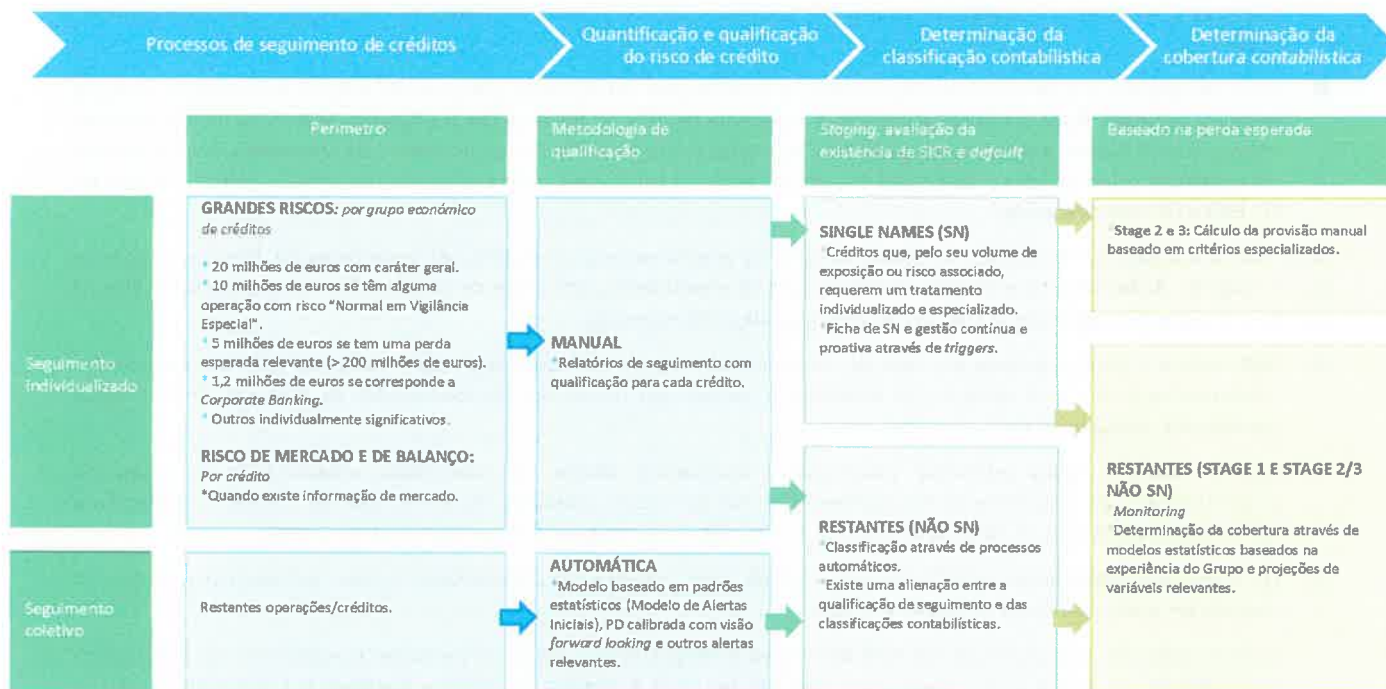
Processos de seguimento de créditos

Quantificação e qualificação do risco de crédito

Determinação da classificação contabilística

Determinação da cobertura contabilística

Perímetro

Metodologia de qualificação

Staging, avaliação da existência de SICR e default

Baseado na perda esperada

Seguimento individualizado

GRANDES RISCOS: por grupo económico de créditos

* 20 milhões de euros com caráter geral.
* 10 milhões de euros se têm alguma operação com risco "Normal em Vigilância Especial".
* 5 milhões de euros se tem uma perda esperada relevante (> 200 milhões de euros).
* 1,2 milhões de euros se corresponde a Corporate Banking.
* Outros individualmente significativos.

RISCO DE MERCADO E DE BALANÇO: Por crédito
*Quando existe informação de mercado.

MANUAL
*Relatórios de seguimento com qualificação para cada crédito.

SINGLE NAMES (SN)
*Créditos que, pelo seu volume de exposição ou risco associado, requerem um tratamento individualizado e especializado.
*Ficha de SN e gestão contínua e proativa através de triggers.

*Stage 2 e 3: Cálculo da provisão manual baseado em critérios especializados.

Seguimento coletivo

Restantes operações/créditos.

AUTOMÁTICA
*Modelo baseado em padrões estatísticos (Modelo de Alertas Iniciais), PD calibrada com visão forward looking e outros alertas relevantes.

RESTANTES (NÃO SN)
*Classificação através de processos automáticos.
*Existe uma alienação entre a qualificação de seguimento e das classificações contabilísticas.

RESTANTES (STAGE 1 E STAGE 2/3 NÃO SN)
*Monitoring
*Determinação da cobertura através de modelos estatísticos baseados na experiência do Grupo e projeções de variáveis relevantes.